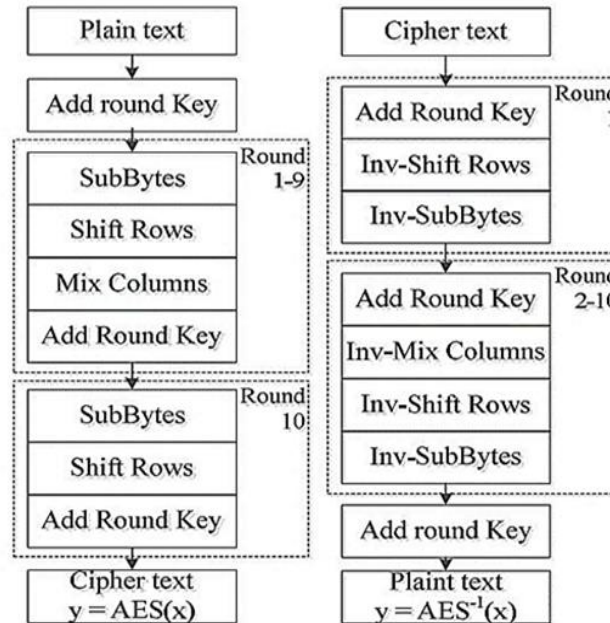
Plain text

Add round Key

Round 1-9

SubBytes

Shift Rows

Mix Columns

Add Round Key

Round 10

SubBytes

Shift Rows

Add Round Key

Cipher text $y = AES(x)$

Cipher text

Add Round Key

Round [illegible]

Inv-Shift Rows

Inv-SubBytes

Round 2-1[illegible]

Add Round Key

Inv-Mix Columns

Inv-Shift Rows

Inv-SubBytes

Add round Key

Plaint text $y = AES^{-1}(x)$